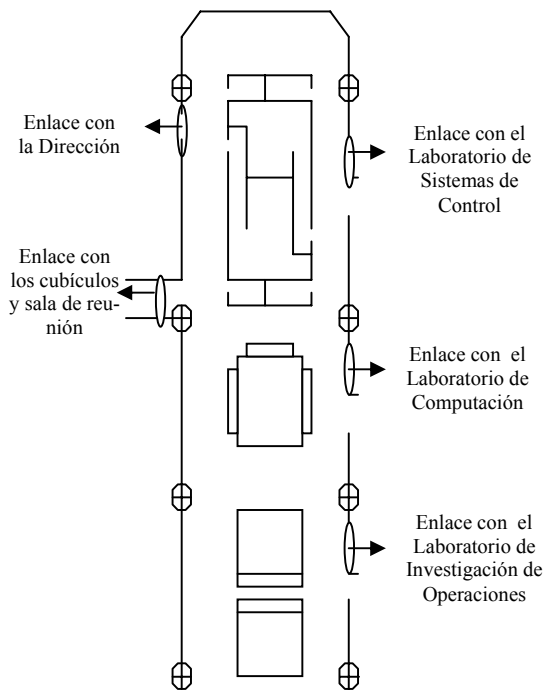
Enlace con la Dirección

Enlace con el Laboratorio de Sistemas de Control

Enlace con los cubículos y sala de reunión

Enlace con el Laboratorio de Computación

Enlace con el Laboratorio de Investigación de Operaciones